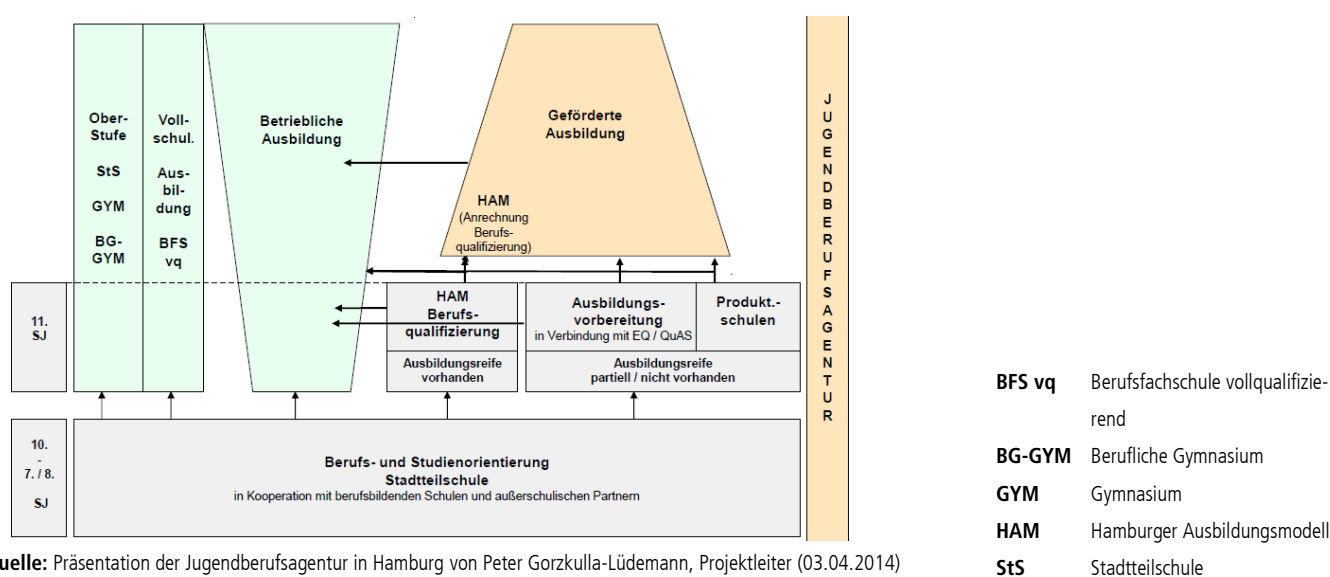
Ober-Stufe

StS

GYM

BG-GYM

Voll-schul.

Aus-bil-dung

BFS vq

Betriebliche Ausbildung

Geförderte Ausbildung

HAM (Anrechnung Berufs-qualifizierung)

J U G E N D B E R U F S A G E N T U R

11. SJ

HAM Berufs-qualifizierung

Ausbildungsreife vorhanden

Ausbildungs-vorbereitung in Verbindung mit EQ / QuAS

Produkt.-schulen

Ausbildungsreife partiell / nicht vorhanden

10. - 7. / 8. SJ

Berufs- und Studienorientierung Stadtteilschule in Kooperation mit berufsbildenden Schulen und außerschulischen Partnern

uelle: Präsentation der Jugendberufsagentur in Hamburg von Peter Gorzkulla-Lüdemann, Projektleiter (03.04.2014)

| | |
|---|---|
| **BFS vq** | Berufsfachschule vollqualifizierend |
| **BG-GYM** | Berufliche Gymnasium |
| **GYM** | Gymnasium |
| **HAM** | Hamburger Ausbildungsmodell |
| **StS** | Stadtteilschule |